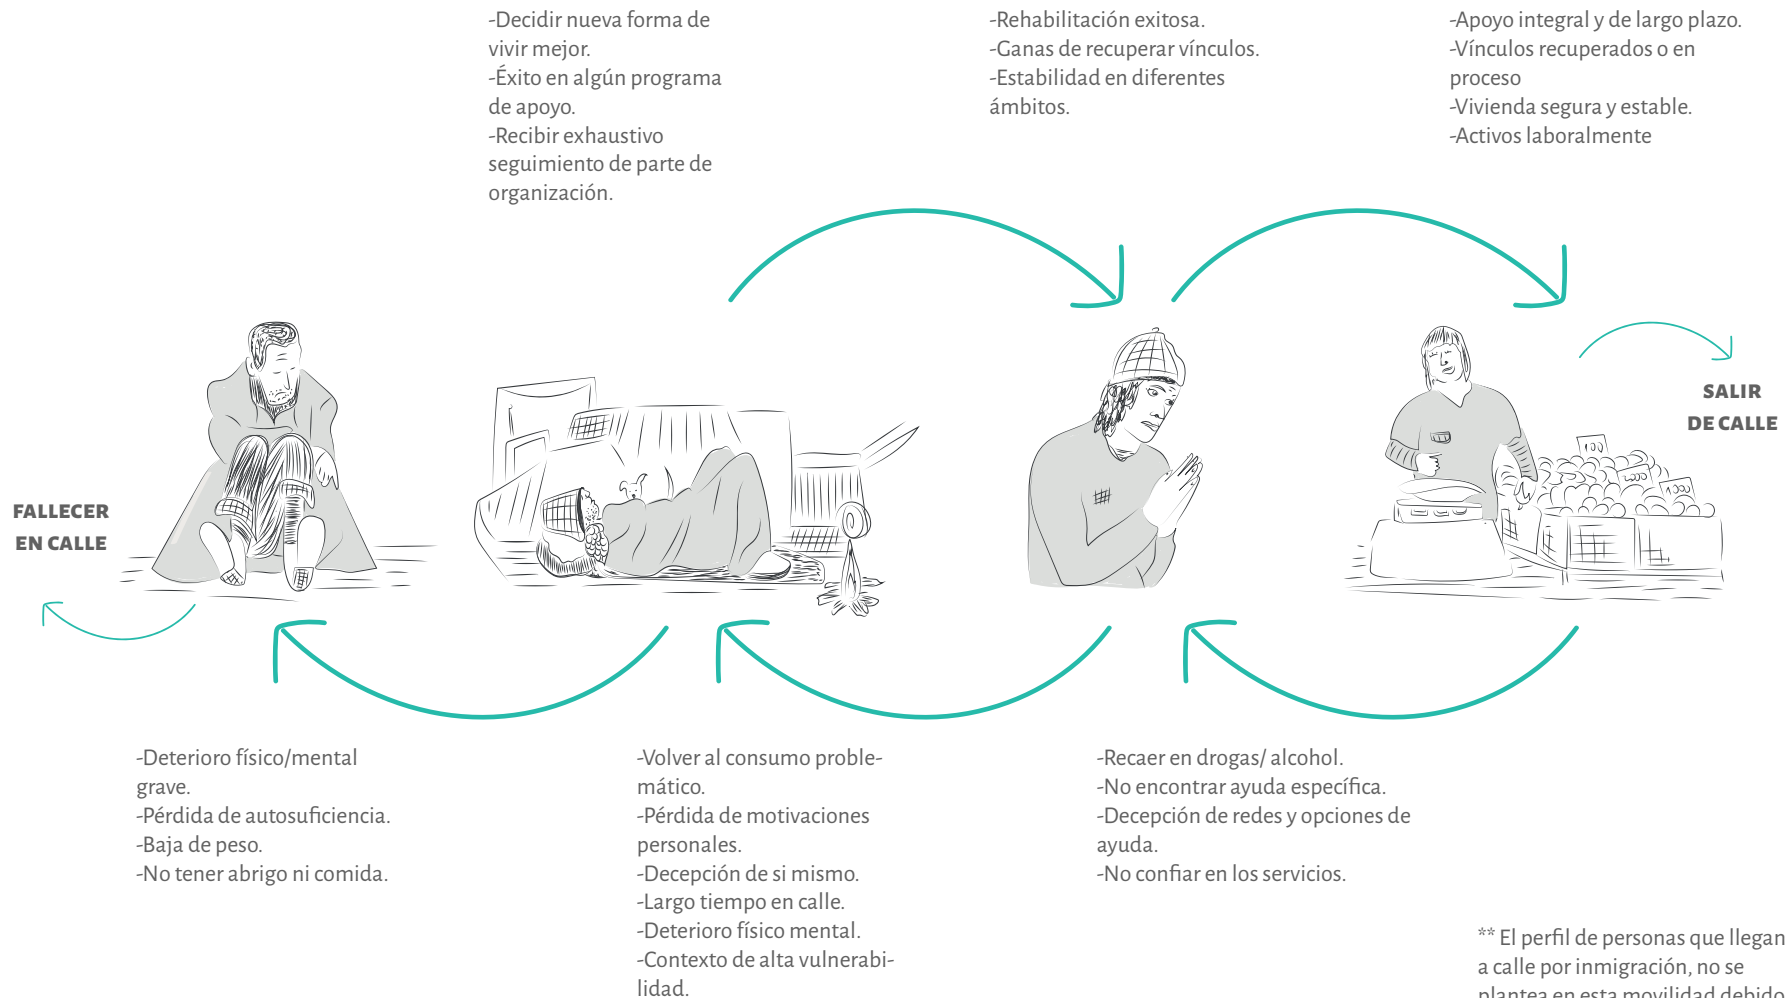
-Decidir nueva forma de vivir mejor.
-Éxito en algún programa de apoyo.
-Recibir exhaustivo seguimiento de parte de organización.

-Rehabilitación exitosa.
-Ganas de recuperar vínculos.
-Estabilidad en diferentes ámbitos.

-Apoyo integral y de largo plazo.
-Vínculos recuperados o en proceso
-Vivienda segura y estable.
-Activos laboralmente

SALIR DE CALLE

FALLECER EN CALLE

-Deterioro físico/mental grave.
-Pérdida de autosuficiencia.
-Baja de peso.
-No tener abrigo ni comida.

-Volver al consumo problemático.
-Pérdida de motivaciones personales.
-Decepción de si mismo.
-Largo tiempo en calle.
-Deterioro físico mental.
-Contexto de alta vulnerabilidad.

-Recaer en drogas/ alcohol.
-No encontrar ayuda específica.
-Decepción de redes y opciones de ayuda.
-No confiar en los servicios.

** El perfil de personas que llegan a calle por inmigración, no se plantea en esta movilidad debido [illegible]